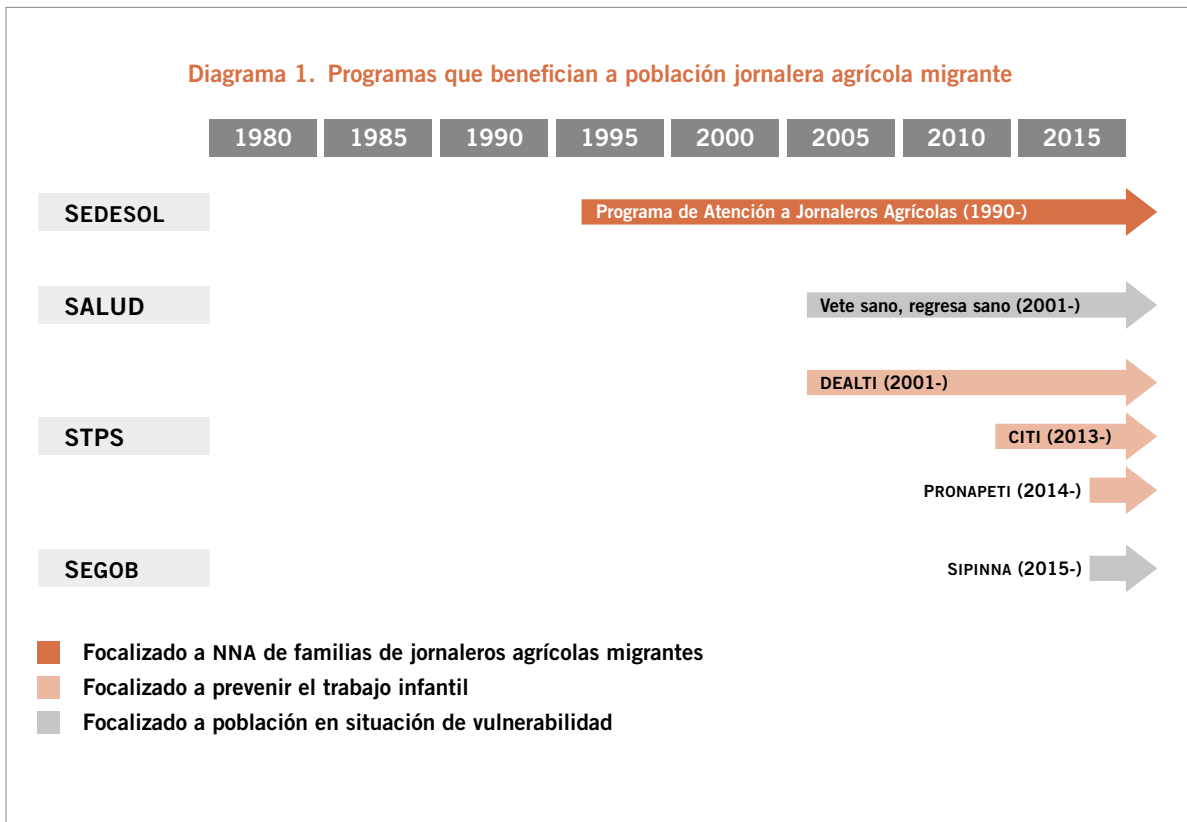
Diagrama 1. Programas que benefician a población jornalera agrícola migrante

| 1980 | 1985 | 1990 | 1995 | 2000 | 2005 | 2010 | 2015 |
|---|---|---|---|---|---|---|---|

SEDESOL

Programa de Atención a Jornaleros Agrícolas (1990-)

SALUD

Vete sano, regresa sano (2001-)

DEALTI (2001-)

STPS

CITI (2013-)

PRONAPETI (2014-)

SEGOB

SIPINNA (2015-)

Focalizado a NNA de familias de jornaleros agrícolas migrantes

Focalizado a prevenir el trabajo infantil

Focalizado a población en situación de vulnerabilidad